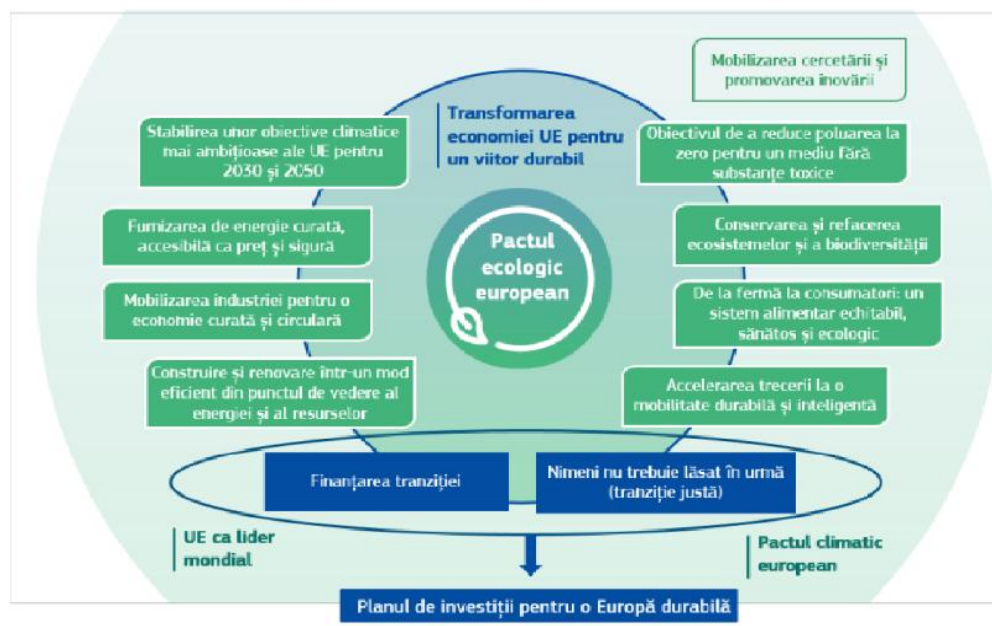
Mobilizarea cercetării și promovarea inovării

Transformarea economiei UE pentru un viitor durabil

Stabilirea unor obiective climatice mai ambițioase ale UE pentru 2030 și 2050

Obiectivul de a reduce poluarea la zero pentru un mediu fără substanțe toxice

Furnizarea de energie curată, accesibilă ca preț și sigură

Conservarea și refacerea ecosistemelor și a biodiversității

Pactul ecologic european

Mobilizarea industriei pentru o economie curată și circulară

De la fermă la consumatori: un sistem alimentar echitabil, sănătos și ecologic

Construire și renovare într-un mod eficient din punctul de vedere al energiei și al resurselor

Accelerarea trecerii la o mobilitate durabilă și inteligentă

Finanțarea tranziției

Nimeni nu trebuie lăsat în urmă (tranziție justă)

UE ca lider mondial

Pactul climatic european

Planul de investiții pentru o Europă durabilă